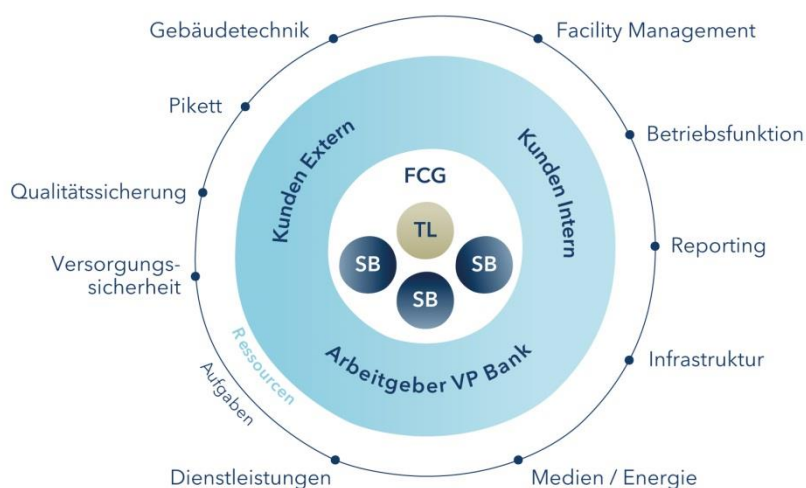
Gebäudetechnik

Facility Management

Pikett

Betriebsfunktion

Qualitätssicherung

Reporting

Versorgungssicherheit

Infrastruktur

Dienstleistungen

Medien / Energie

Kunden Extern

Kunden Intern

FCG

TL

SB

SB

SB

Arbeitgeber VP Bank

Ressourcen

Aufgaben